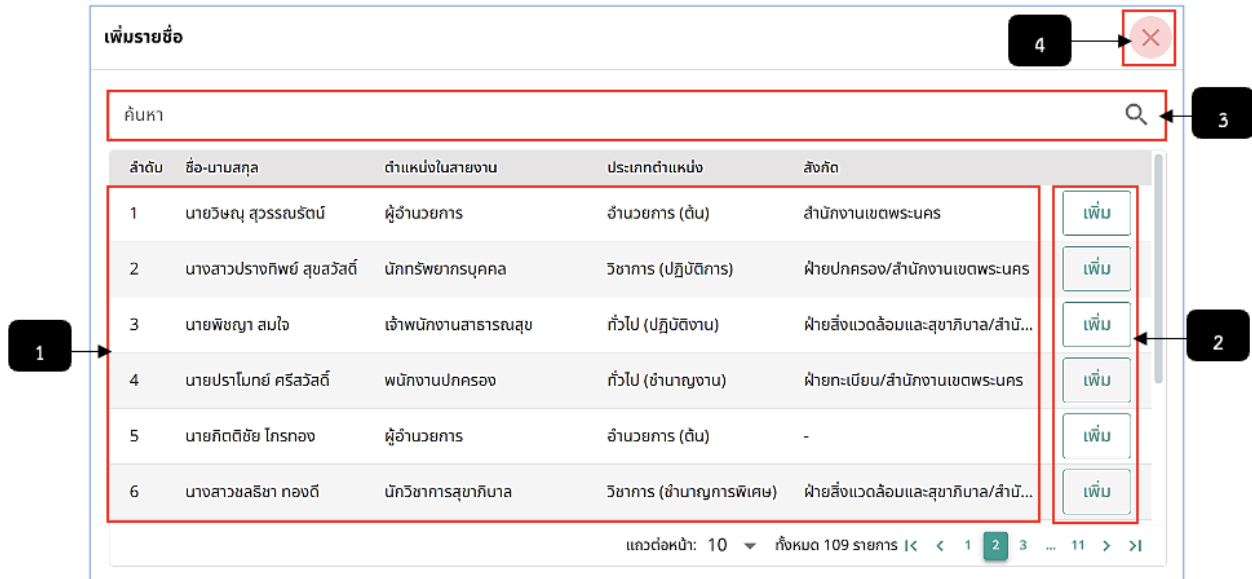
เพิ่มรายชื่อ

4

ค้นหา

3

| ลำดับ | ชื่อ-นามสกุล | ตำแหน่งในสายงาน | ประเภทตำแหน่ง | สังกัด | |
|---|---|---|---|---|---|
| 1 | นายวิษณุ สุวรรณรัตน์ | ผู้อำนวยการ | อำนวยการ (ต้น) | สำนักงานเขตพระนคร | เพิ่ม |
| 2 | นางสาวปรางทิพย์ สุขสวัสดิ์ | นักทรัพยากรบุคคล | วิชาการ (ปฏิบัติการ) | ฝ่ายปกครอง/สำนักงานเขตพระนคร | เพิ่ม |
| 3 | นายพิชญา สมใจ | เจ้าพนักงานสาธารณสุข | ทั่วไป (ปฏิบัติงาน) | ฝ่ายสิ่งแวดล้อมและสุขาภิบาล/สำนั... | เพิ่ม |
| 4 | นายปราโมทย์ ศรีสวัสดิ์ | พนักงานปกครอง | ทั่วไป (ชำนาญงาน) | ฝ่ายทะเบียน/สำนักงานเขตพระนคร | เพิ่ม |
| 5 | นายกิตติชัย โกรทอง | ผู้อำนวยการ | อำนวยการ (ต้น) | - | เพิ่ม |
| 6 | นางสาวชลธิชา ทองดี | นักวิชาการสุขาภิบาล | วิชาการ (ชำนาญการพิเศษ) | ฝ่ายสิ่งแวดล้อมและสุขาภิบาล/สำนั... | เพิ่ม |

1

2

แถวต่อหน้า: 10 ทั้งหมด 109 รายการ 1 2 3 ... 11